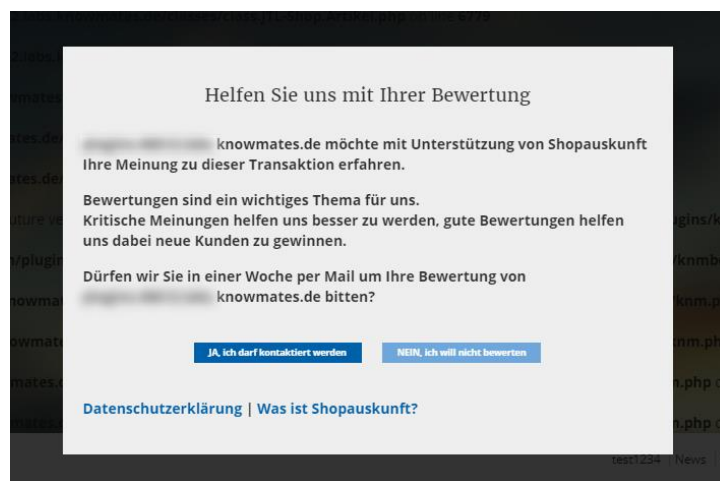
Helfen Sie uns mit Ihrer Bewertung

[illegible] knowmates.de möchte mit Unterstützung von Shopauskunft Ihre Meinung zu dieser Transaktion erfahren.

Bewertungen sind ein wichtiges Thema für uns.
Kritische Meinungen helfen uns besser zu werden, gute Bewertungen helfen uns dabei neue Kunden zu gewinnen.

Dürfen wir Sie in einer Woche per Mail um Ihre Bewertung von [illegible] knowmates.de bitten?

JA, ich darf kontaktiert werden

NEIN, ich will nicht bewerten

Datenschutzerklärung | Was ist Shopauskunft?

test1234 | News